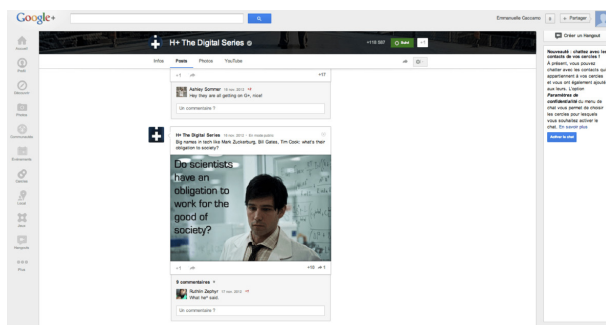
Google+

Emmanuelle Gaccamo + Partager

Accueil
Profil
Découvrir
Photos
Communautés
Événements
Hangouts
Local
Jeux
Relations
Plus

H+ The Digital Series
+116 557 Suivi

Infos Posts Photos YouTube

+1 +17

Ashley Sommer 18 nov. 2012
Hey they are all getting on G+, nice!

Un commentaire ?

H+ The Digital Series 16 nov. 2012 - En mode public
Big names in tech like Mark Zuckerburg, Bill Gates, Tim Cook: what's their obligation to society?

Do scientists have an obligation to work for the good of society?

+1 +59 1

8 commentaires
Ruthin Zephyr 17 nov. 2012
What he* said.

Un commentaire ?

Créer un hangout

Nouveauté : chattez avec les contacts de vos cercles ! À présent, vous pouvez chatter avec les contacts qui appartiennent à vos cercles et vous ont également ajouté à leurs. L'option Paramètres de confidentialité du menu de chat vous permet de choisir les cercles pour lesquels vous souhaitez activer le chat. En savoir plus

Activer le chat